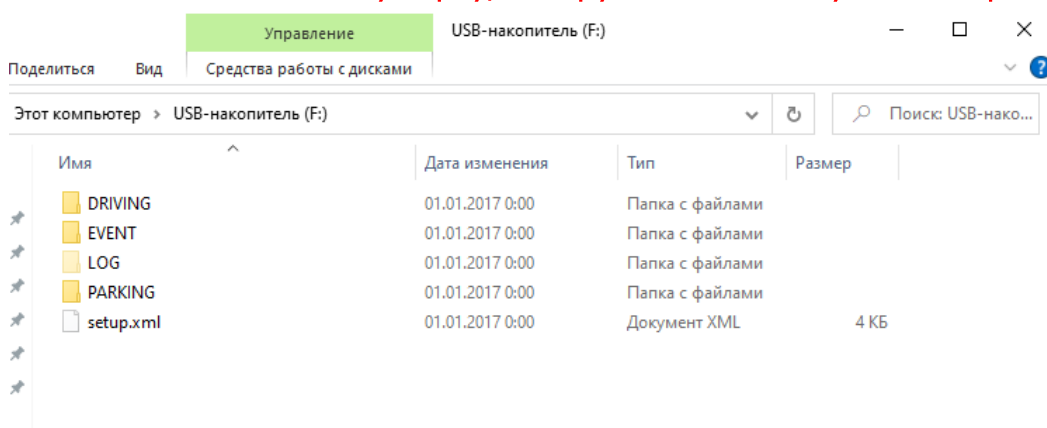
Управление
USB-накопитель (F:)

Поделиться
Вид
Средства работы с дисками

Этот компьютер > USB-накопитель (F:)
Поиск: USB-нако...

| Имя | Дата изменения | Тип | Размер |
|---|---|---|---|
| DRIVING | 01.01.2017 0:00 | Папка с файлами | |
| EVENT | 01.01.2017 0:00 | Папка с файлами | |
| LOG | 01.01.2017 0:00 | Папка с файлами | |
| PARKING | 01.01.2017 0:00 | Папка с файлами | |
| setup.xml | 01.01.2017 0:00 | Документ XML | 4 КБ |